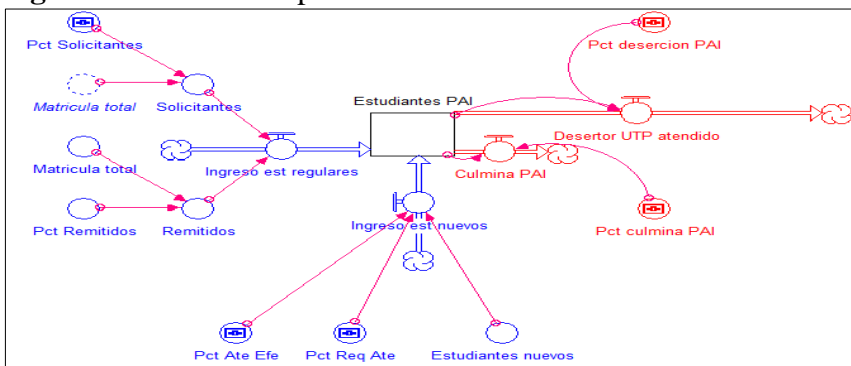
Pct Solicitantes

Pct desercion PAI

Matricula total

Solicitantes

Estudiantes PAI

Desertor UTP atendido

Matricula total

Ingreso est regulares

Culmina PAI

Ingreso est nuevos

Pct Remitidos

Remitidos

Pct culmina PAI

Pct Ate Efe

Pct Req Ate

Estudiantes nuevos